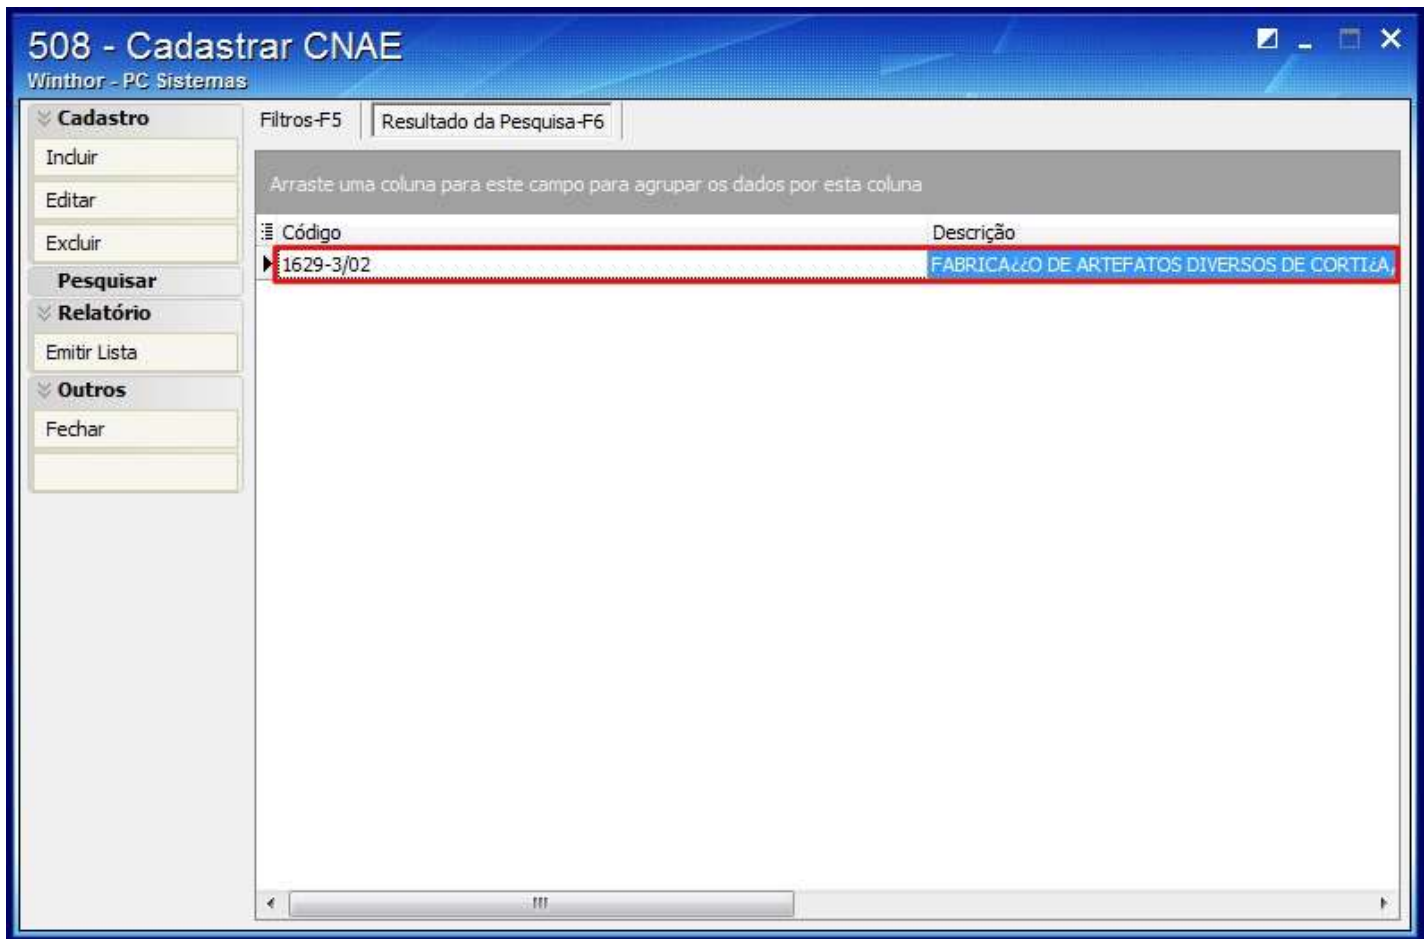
508 - Cadastrar CNAE
Winthor - PC Sistemas

Cadastro
Incluir
Editar
Excluir
Pesquisar
Relatório
Emitir Lista
Outros
Fechar

Filtros-F5
Resultado da Pesquisa-F6

Arraste uma coluna para este campo para agrupar os dados por esta coluna

| Código | Descrição |
|---|---|
| 1629-3/02 | FABRICA¿¿O DE ARTEFATOS DIVERSOS DE CORTI¿A, |